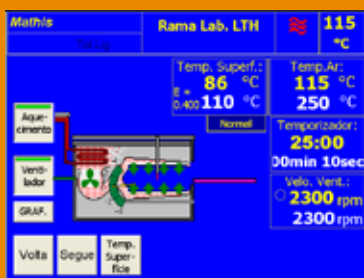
Mathis

Rama Lab. LTH

115 °C

Temp. Superf.:
86 °C
E = 0.400 110 °C
Normal

Temp.Ar:
115 °C
250 °C

Temporizador:
25:00
00min 10sec

Velo. Vent.:
2300 rpm
2300 rpm

Aquecimento

Ventilador

GRAF.

Volta

Segue

Temp. superfície